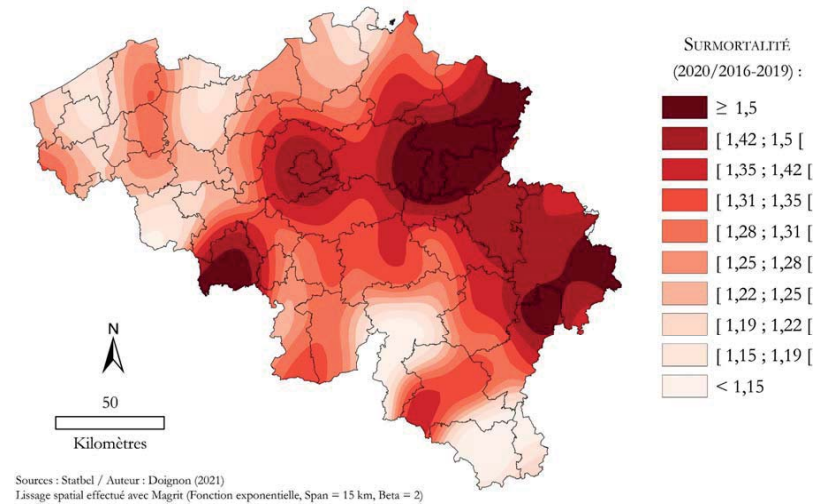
Surmortalité
(2020/2016-2019) :

$\geq 1,5$
[ 1,42 ; 1,5 [
[ 1,35 ; 1,42 [
[ 1,31 ; 1,35 [
[ 1,28 ; 1,31 [
[ 1,25 ; 1,28 [
[ 1,22 ; 1,25 [
[ 1,19 ; 1,22 [
[ 1,15 ; 1,19 [
< 1,15

N

50
Kilomètres

Sources : Statbel / Auteur : Doignon (2021)
Lissage spatial effectué avec Magrit (Fonction exponentielle, Span = 15 km, Beta = 2)